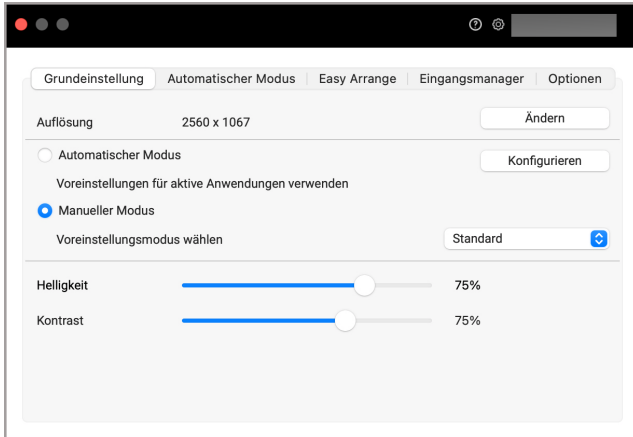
Grundeinstellung | Automatischer Modus | Easy Arrange | Eingangsmanager | Optionen

Auflösung 2560 x 1067

Ändern

Automatischer Modus

Konfigurieren

Voreinstellungen für aktive Anwendungen verwenden

Manueller Modus

Voreinstellungsmodus wählen

Standard

Helligkeit 75%

Kontrast 75%